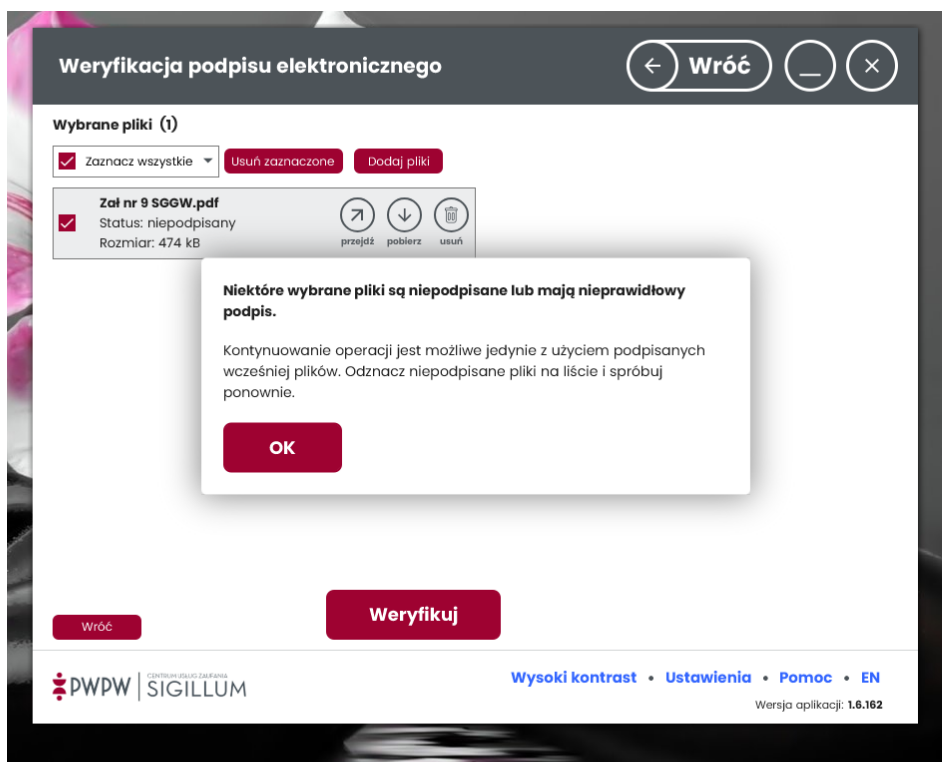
Weryfikacja podpisu elektronicznego

Wróć

Wybrane pliki (1)

Zaznacz wszystkie

Usuń zaznaczone

Dodaj pliki

Zał nr 9 SGGW.pdf
Status: niepodpisany
Rozmiar: 474 kB

przejdź pobierz usuń

Niektóre wybrane pliki są niepodpisane lub mają nieprawidłowy podpis.

Kontynuowanie operacji jest możliwe jedynie z użyciem podpisanych wcześniej plików. Odznacz niepodpisane pliki na liście i spróbuj ponownie.

OK

Wróć

Weryfikuj

PWPW | CENTRUM USŁUG ZAUFANIA SIGILLUM

Wysoki kontrast • Ustawienia • Pomoc • EN

Wersja aplikacji: 1.6.162